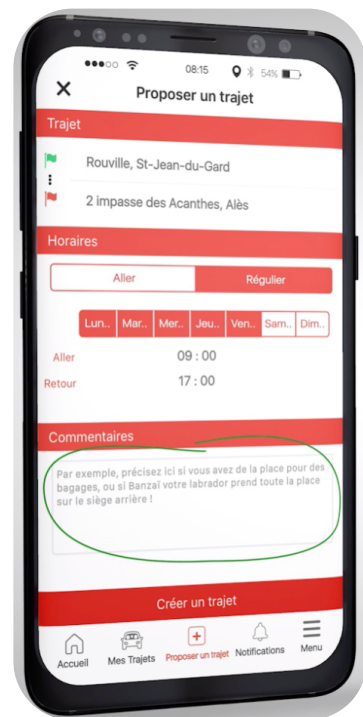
08:15 54%

Proposer un trajet

Trajet

Rouville, St-Jean-du-Gard

2 impasse des Acanthes, Alès

Horaires

Aller

Régulier

Lun.. Mar.. Mer.. Jeu.. Ven.. Sam.. Dim..

Aller 09 : 00

Retour 17 : 00

Commentaires

Par exemple, précisez ici si vous avez de la place pour des bagages, ou si Banzaï votre labrador prend toute la place sur le siège arrière !

Créer un trajet

Accueil Mes Trajets Proposer un trajet Notifications Menu